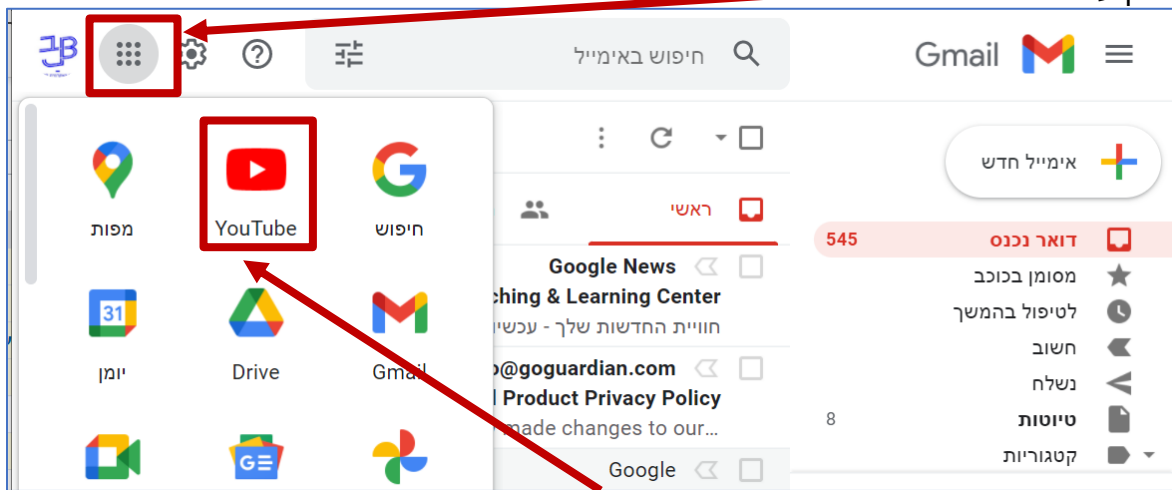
Gmail

חיפוש באימייל

אימייל חדש

דואר נכנס 545
מסומן בכוכב
לטיפול בהמשך
חשוב
נשלח
טיוטות 8
קטגוריות

ראשי

Google News
ching & Learning Center
חוויית החדשות שלך - עכשיו

@goguardian.com
l Product Privacy Policy
made changes to our...

Google

מפות
YouTube
חיפוש
31
יומן
Drive
Gmail